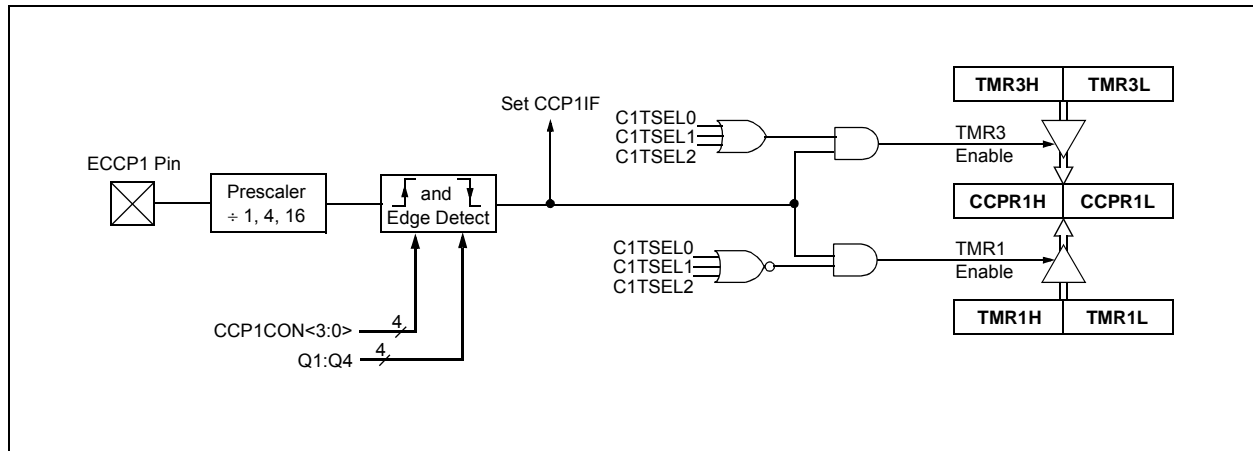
TMR3H TMR3L

Set CCP1IF

C1TSEL0
C1TSEL1
C1TSEL2

TMR3
Enable

ECCP1 Pin

Prescaler
÷ 1, 4, 16

and
Edge Detect

CCPR1H CCPR1L

C1TSEL0
C1TSEL1
C1TSEL2

TMR1
Enable

CCP1CON<3:0>
4

Q1:Q4
4

TMR1H TMR1L